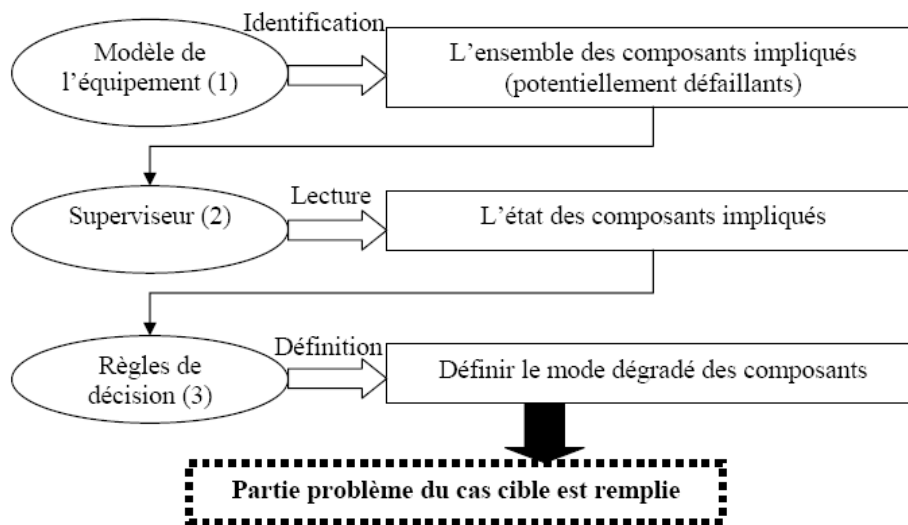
Modèle de l'équipement (1)

Identification

L'ensemble des composants impliqués (potentiellement défaillants)

Superviseur (2)

Lecture

L'état des composants impliqués

Règles de décision (3)

Définition

Définir le mode dégradé des composants

Partie problème du cas cible est remplie